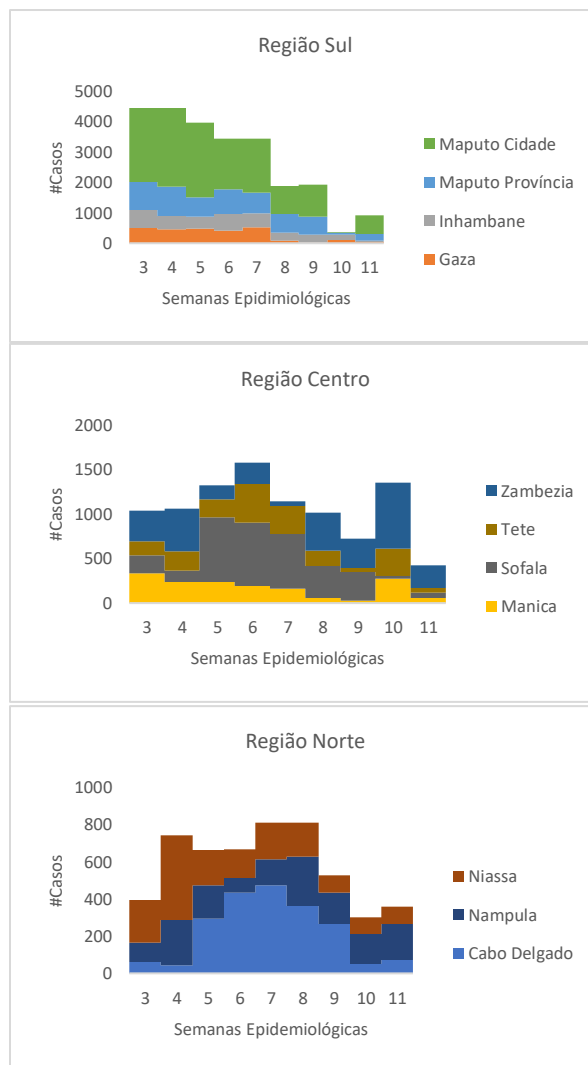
Região Sul

5000
4000
3000
2000
1000
0

#Casos

3 4 5 6 7 8 9 10 11

Semanas Epidimiológicas

Maputo Cidade
Maputo Província
Inhambane
Gaza

Região Centro

2000
1500
1000
500
0

#Casos

3 4 5 6 7 8 9 10 11

Semanas Epidemiológicas

Zambezia
Tete
Sofala
Manica

Região Norte

1000
800
600
400
200
0

#Casos

3 4 5 6 7 8 9 10 11

Semanas Epidemiológicas

Niassa
Nampula
Cabo Delgado